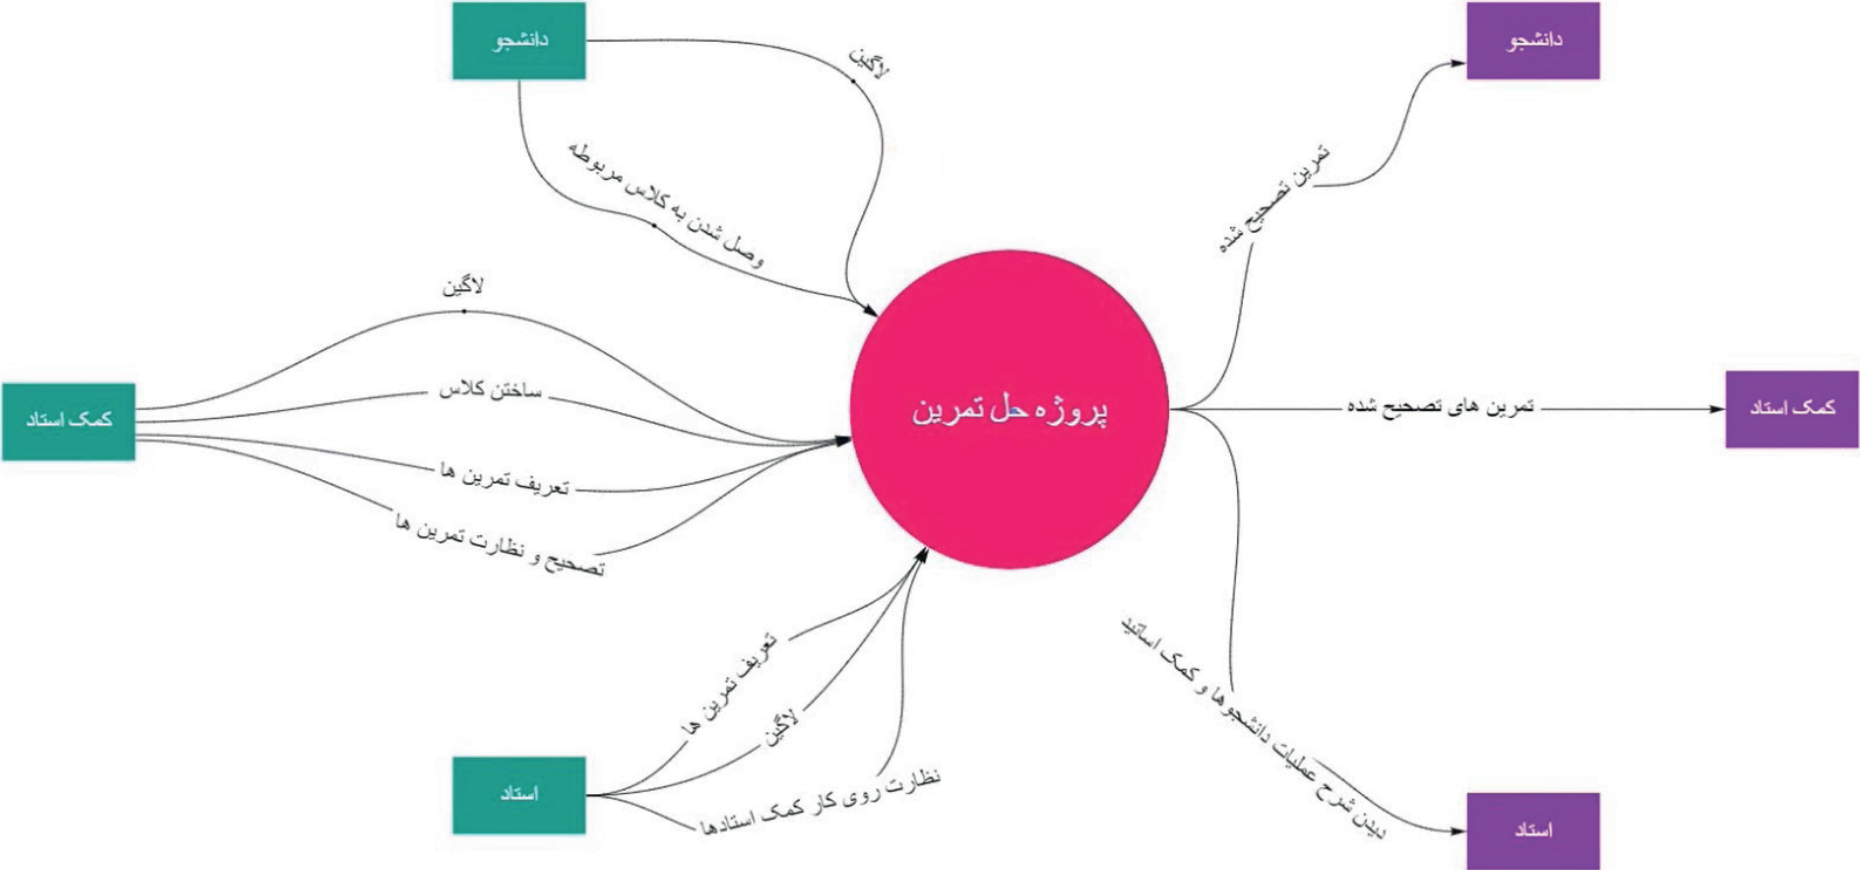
دانشجو

لاگین

وصل شدن به کلاس مربوطه

دانشجو

تمرین تصحیح شده

لاگین

ساختن کلاس

کمک استاد

تعریف تمرین ها

تصحیح و نظارت تمرین ها

پروژه حل تمرین

تمرین های تصحیح شده

کمک استاد

تعریف تمرین ها

لاگین

نظارت روی کار کمک استادها

استاد

دیدن شرح عملیات دانشجو ها و کمک اساتید

استاد